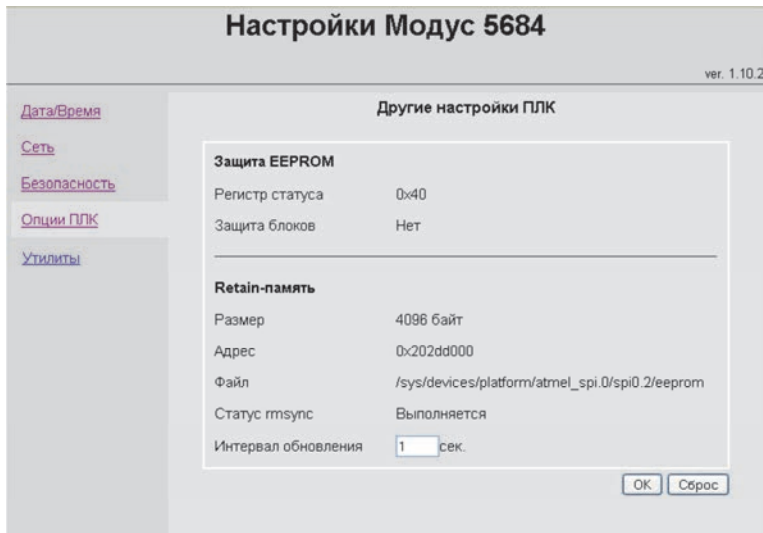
Настройки Модус 5684

ver. 1.10.2

Дата/Время
Сеть
Безопасность
Опции ПЛК
Утилиты

Другие настройки ПЛК

Защита EEPROM

Регистр статуса 0x40
Защита блоков Нет

Retain-память

Размер 4096 байт
Адрес 0x202dd000
Файл /sys/devices/platform/atmel_spi.0/spi0.2/eeprom
Статус rmsync Выполняется
Интервал обновления 1 сек.

OK Сброс